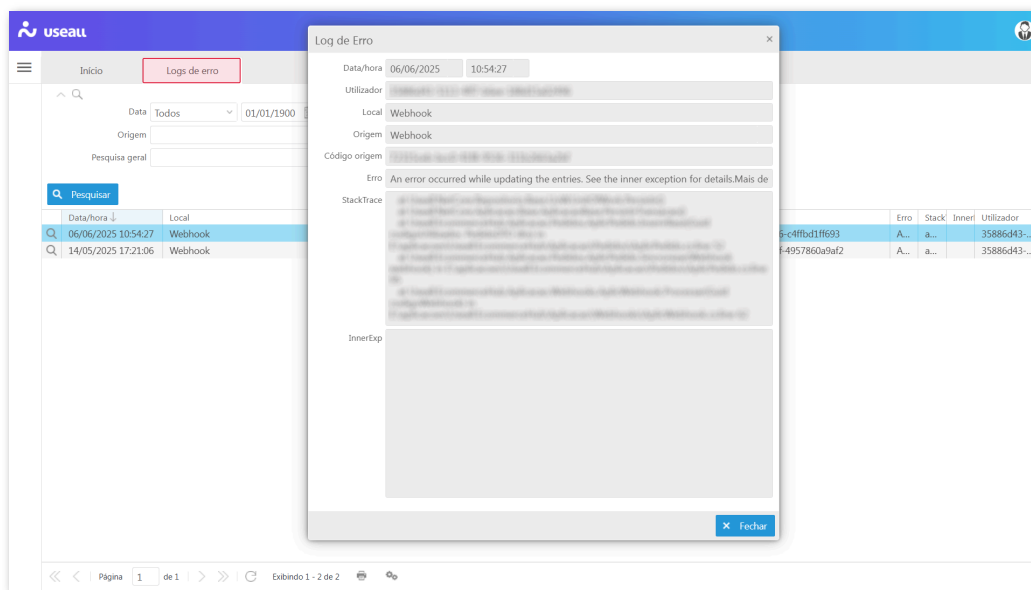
useall

Início | Logs de erro

Data Todos 01/01/1900
Origem
Pesquisa geral

Pesquisar

| | Data/hora | Local | | Erro | Stack | Inner | Utilizador |
|---|---|---|---|---|---|---|---|
| | 06/06/2025 10:54:27 | Webhook | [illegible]-c4ffbd1ff693 | A... | a... | | 35886d43-... |
| | 14/05/2025 17:21:06 | Webhook | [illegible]-4957860a9af2 | A... | a... | | 35886d43-... |

Página 1 de 1 Exibindo 1 - 2 de 2

Log de Erro ×

Data/hora 06/06/2025 10:54:27
Utilizador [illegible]
Local Webhook
Origem Webhook
Código origem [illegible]
Erro An error occurred while updating the entries. See the inner exception for details.Mais de
StackTrace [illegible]
InnerExp

Fechar